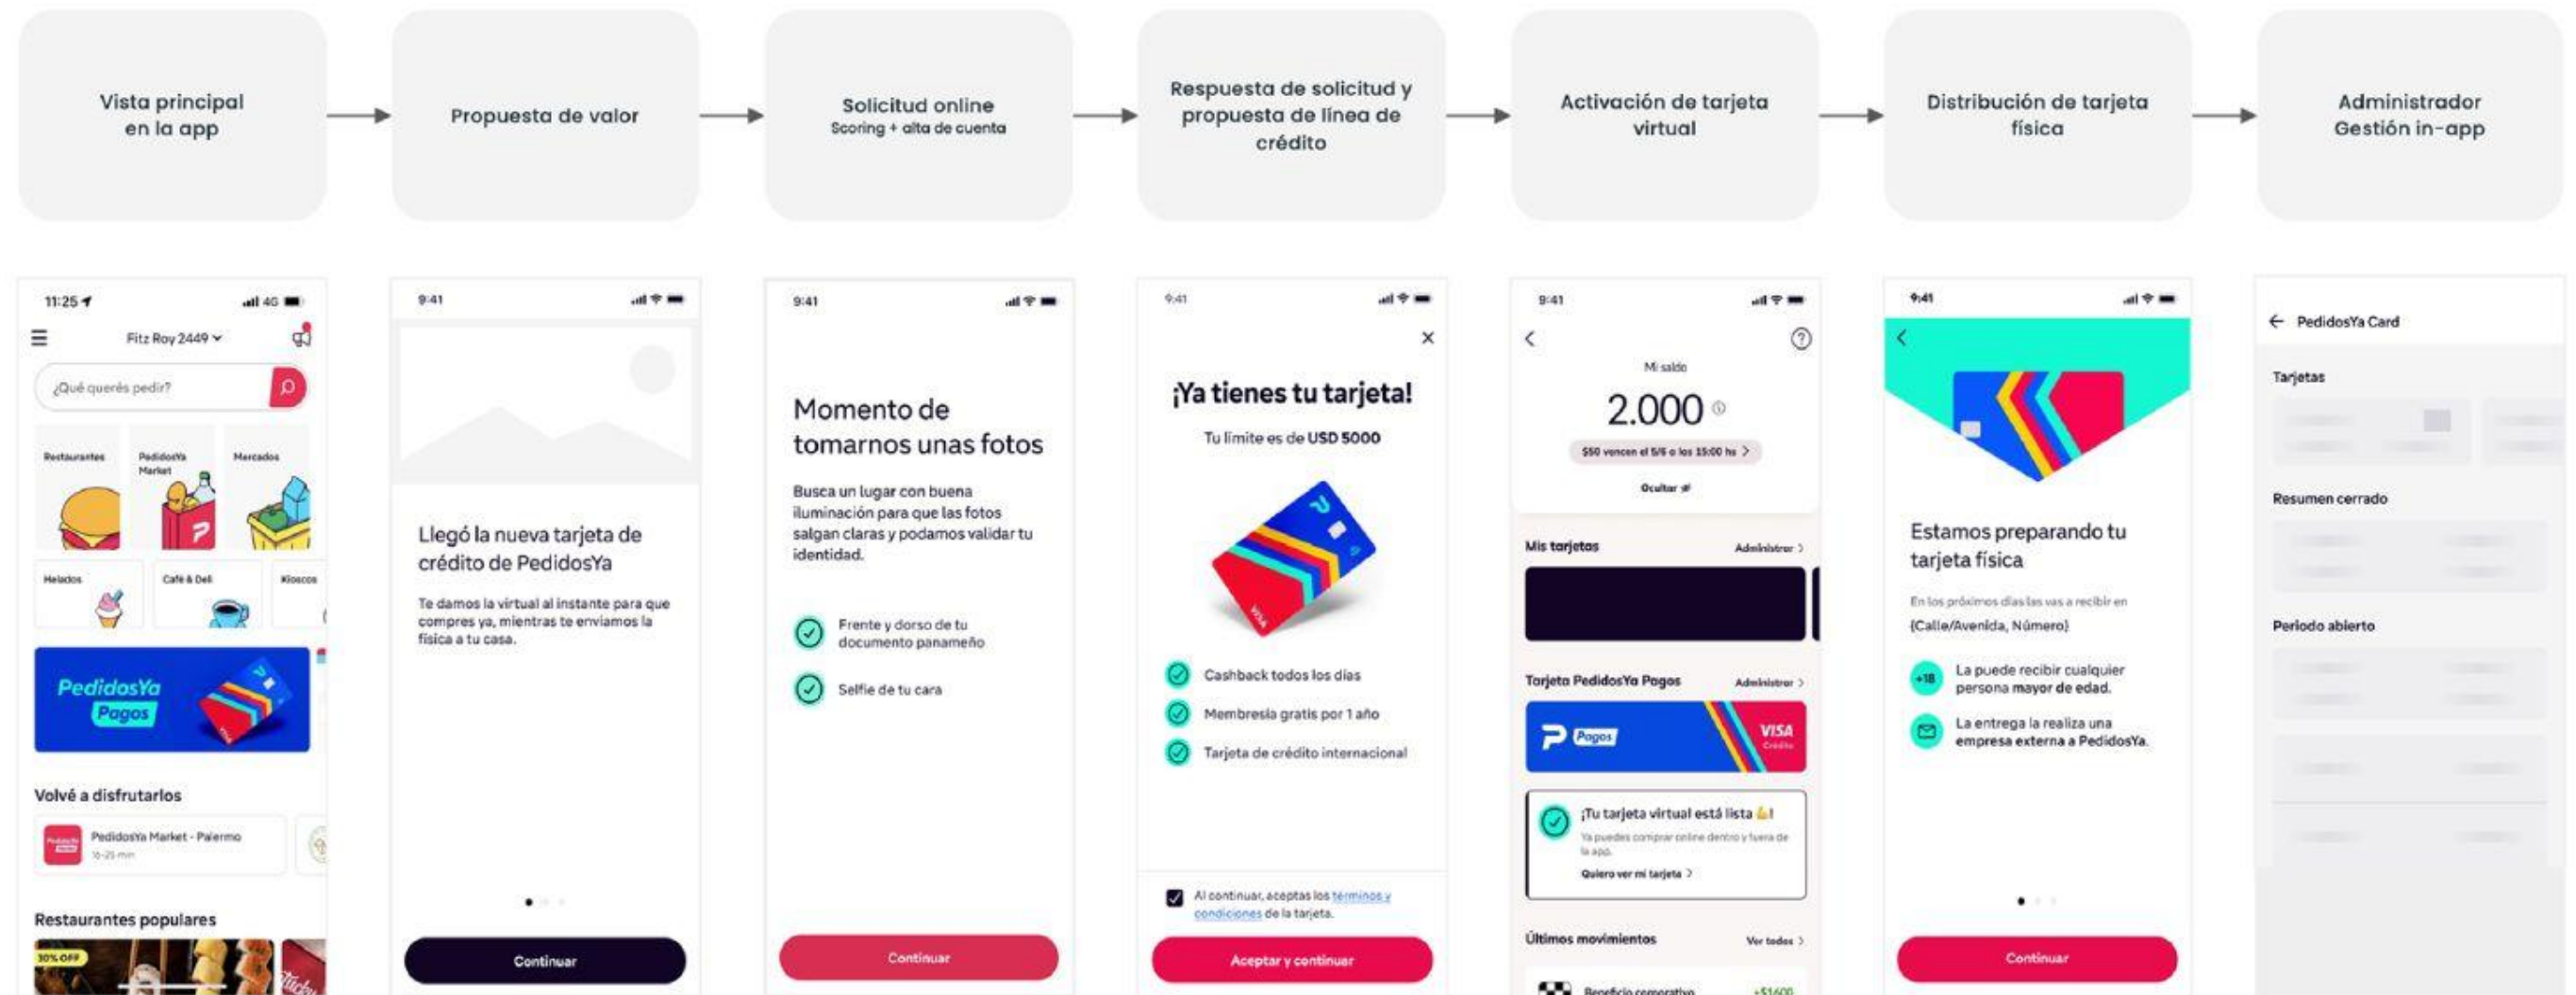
Vista principal en la app

Propuesta de valor

Solicitud online
Scoring + alta de cuenta

Respuesta de solicitud y propuesta de línea de crédito

Activación de tarjeta virtual

Distribución de tarjeta física

Administrador Gestión in-app

11:25
4G
Fitz Roy 2449
¿Qué querés pedir?
Restaurantes
PedidosYa Market
Mercados
Helados
Café & Deli
Kioscos
PedidosYa Pagos
Volvé a disfrutarlos
PedidosYa Market - Palermo
15-25 min
Restaurantes populares
30% OFF

9:41
Llegó la nueva tarjeta de crédito de PedidosYa
Te damos la virtual al instante para que compres ya, mientras te enviamos la física a tu casa.
Continuar

9:41
Momento de tomarnos unas fotos
Busca un lugar con buena iluminación para que las fotos salgan claras y podamos validar tu identidad.
Frente y dorso de tu documento panameño
Selfie de tu cara
Continuar

9:41
¡Ya tienes tu tarjeta!
Tu límite es de USD 5000
Cashback todos los días
Membresía gratis por 1 año
Tarjeta de crédito internacional
Al continuar, aceptas los términos y condiciones de la tarjeta.
Aceptar y continuar

9:41
Mi saldo
2.000
$50 vencen el 5/6 a las 15:00 hs
Ocultar
Mis tarjetas
Administrar
Tarjeta PedidosYa Pagos
Administrar
Pagos
VISA
Crédito
¡Tu tarjeta virtual está lista!
Ya puedes comprar online dentro y fuera de la app.
Quiero ver mi tarjeta
Últimos movimientos
Ver todos
Beneficio corporativo
+$1400

9:41
Estamos preparando tu tarjeta física
En los próximos días las vas a recibir en
{Calle/Avenida, Número}
+18
La puede recibir cualquier persona mayor de edad.
La entrega la realiza una empresa externa a PedidosYa.
Continuar

PedidosYa Card
Tarjetas
Resumen cerrado
Periodo abierto